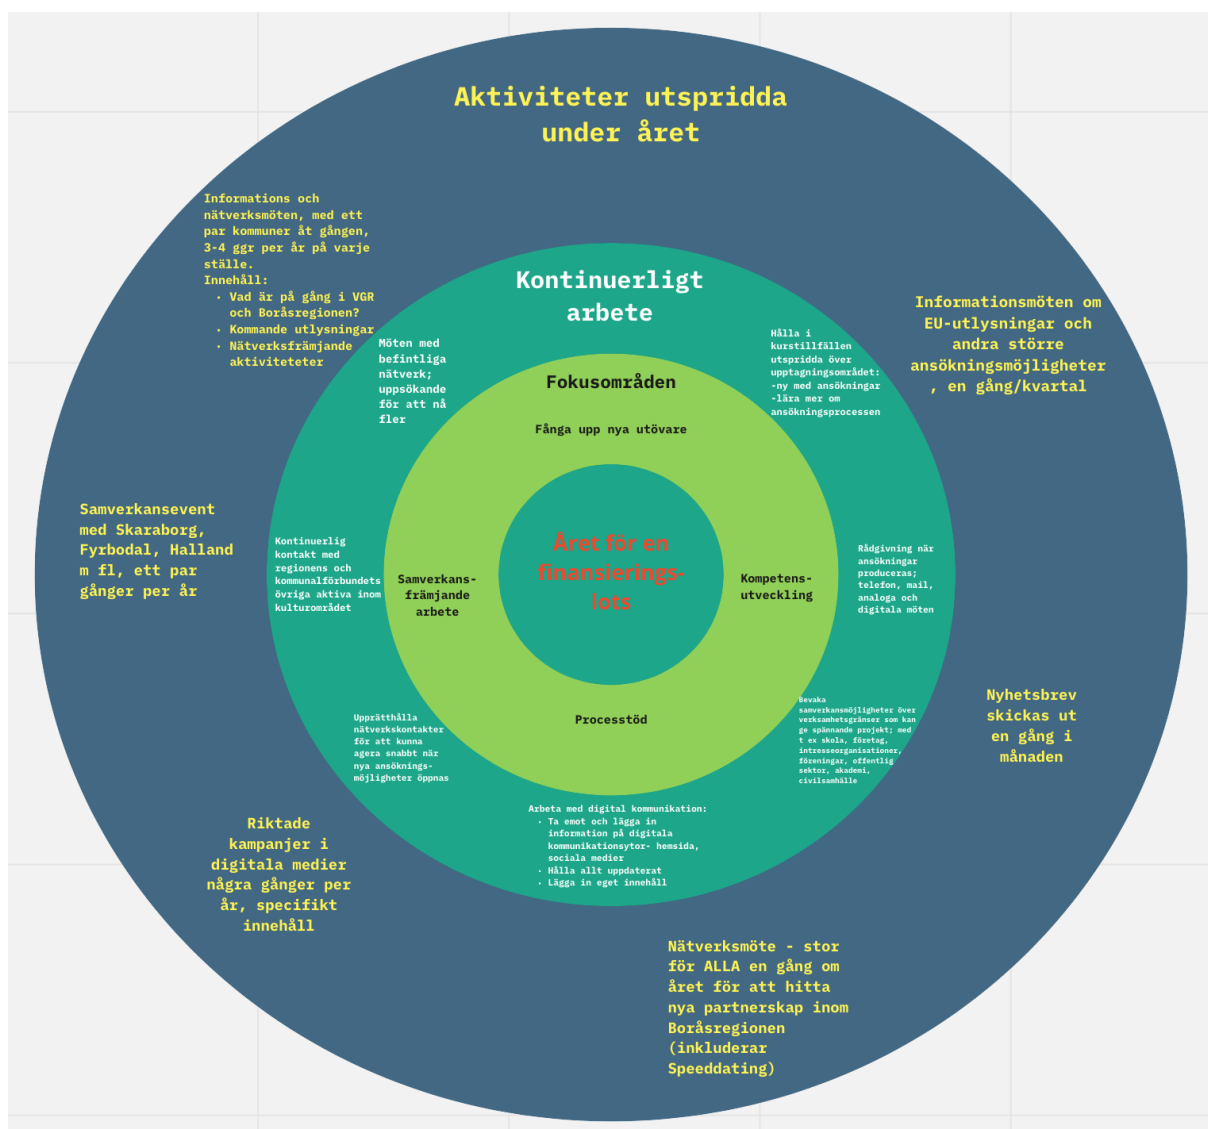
Aktiviteter utspridda under året

Informations och nätverksmöten, med ett par kommuner åt gången, 3-4 ggr per år på varje ställe.
Innehåll:
- Vad är på gång i VGR och Boråsregionen?
- Kommande utlysningar
- Nätverksfrämjande aktivitetеter

Kontinuerligt arbete

Möten med befintliga nätverk; uppsökande för att nå fler

Hålla i kurstillfällen utspridda över upptagningsområdet:
-ny med ansökningar
-lära mer om ansökningsprocessen

Informationsmöten om EU-utlysningar och andra större ansökningsmöjligheter, en gång/kvartal

Fokusområden

Fånga upp nya utövare

Samverkansevent med Skaraborg, Fyrbodal, Halland m fl, ett par gånger per år

Kontinuerlig kontakt med regionens och kommunalförbundets övriga aktiva inom kulturområdet

Samverkans-främjande arbete

Året för en finansierings-lots

Kompetens-utveckling

Rådgivning när ansökningar produceras; telefon, mail, analoga och digitala möten

Processtöd

Bevaka samverkansmöjligheter över verksamhetsgränser som kan ge spännande projekt; med t ex skola, företag, intresseorganisationer, föreningar, offentlig sektor, akademi, civilsamhälle

Nyhetsbrev skickas ut en gång i månaden

Upprätthålla nätverkskontakter för att kunna agera snabbt när nya ansöknings-möjligheter öppnas

Arbeta med digital kommunikation:
- Ta emot och lägga in information på digitala kommunikationsytor- hemsida, sociala medier
- Hålla allt uppdaterat
- Lägga in eget innehåll

Riktade kampanjer i digitala medier några gånger per år, specifikt innehåll

Nätverksmöte - stor för ALLA en gång om året för att hitta nya partnerskap inom Boråsregionen (inkluderar Speeddating)